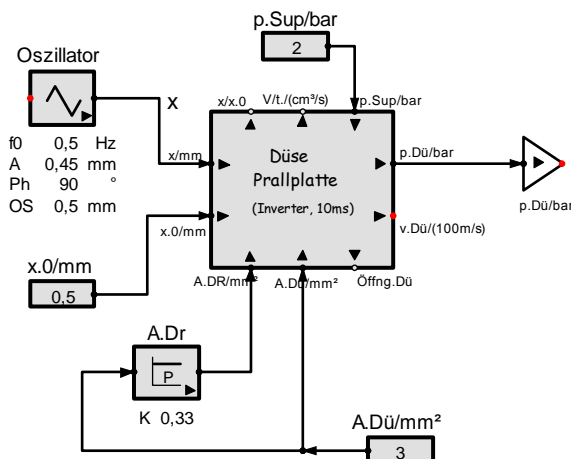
p.Sup/bar

2

Oszillator

x

x/x.0 V/t./(cm³/s) p.Sup/bar

f0 0,5 Hz
A 0,45 mm
Ph 90 °
OS 0,5 mm

x/mm

Düse
Prallplatte
(Inverter, 10ms)

p.Dü/bar

p.Dü/bar

v.Dü/(100m/s)

x.0/mm

x.0/mm

0,5

A.DR/mm²

A.Dü/mm²

Öffng.Dü

A.Dr

P

K 0,33

A.Dü/mm²

3